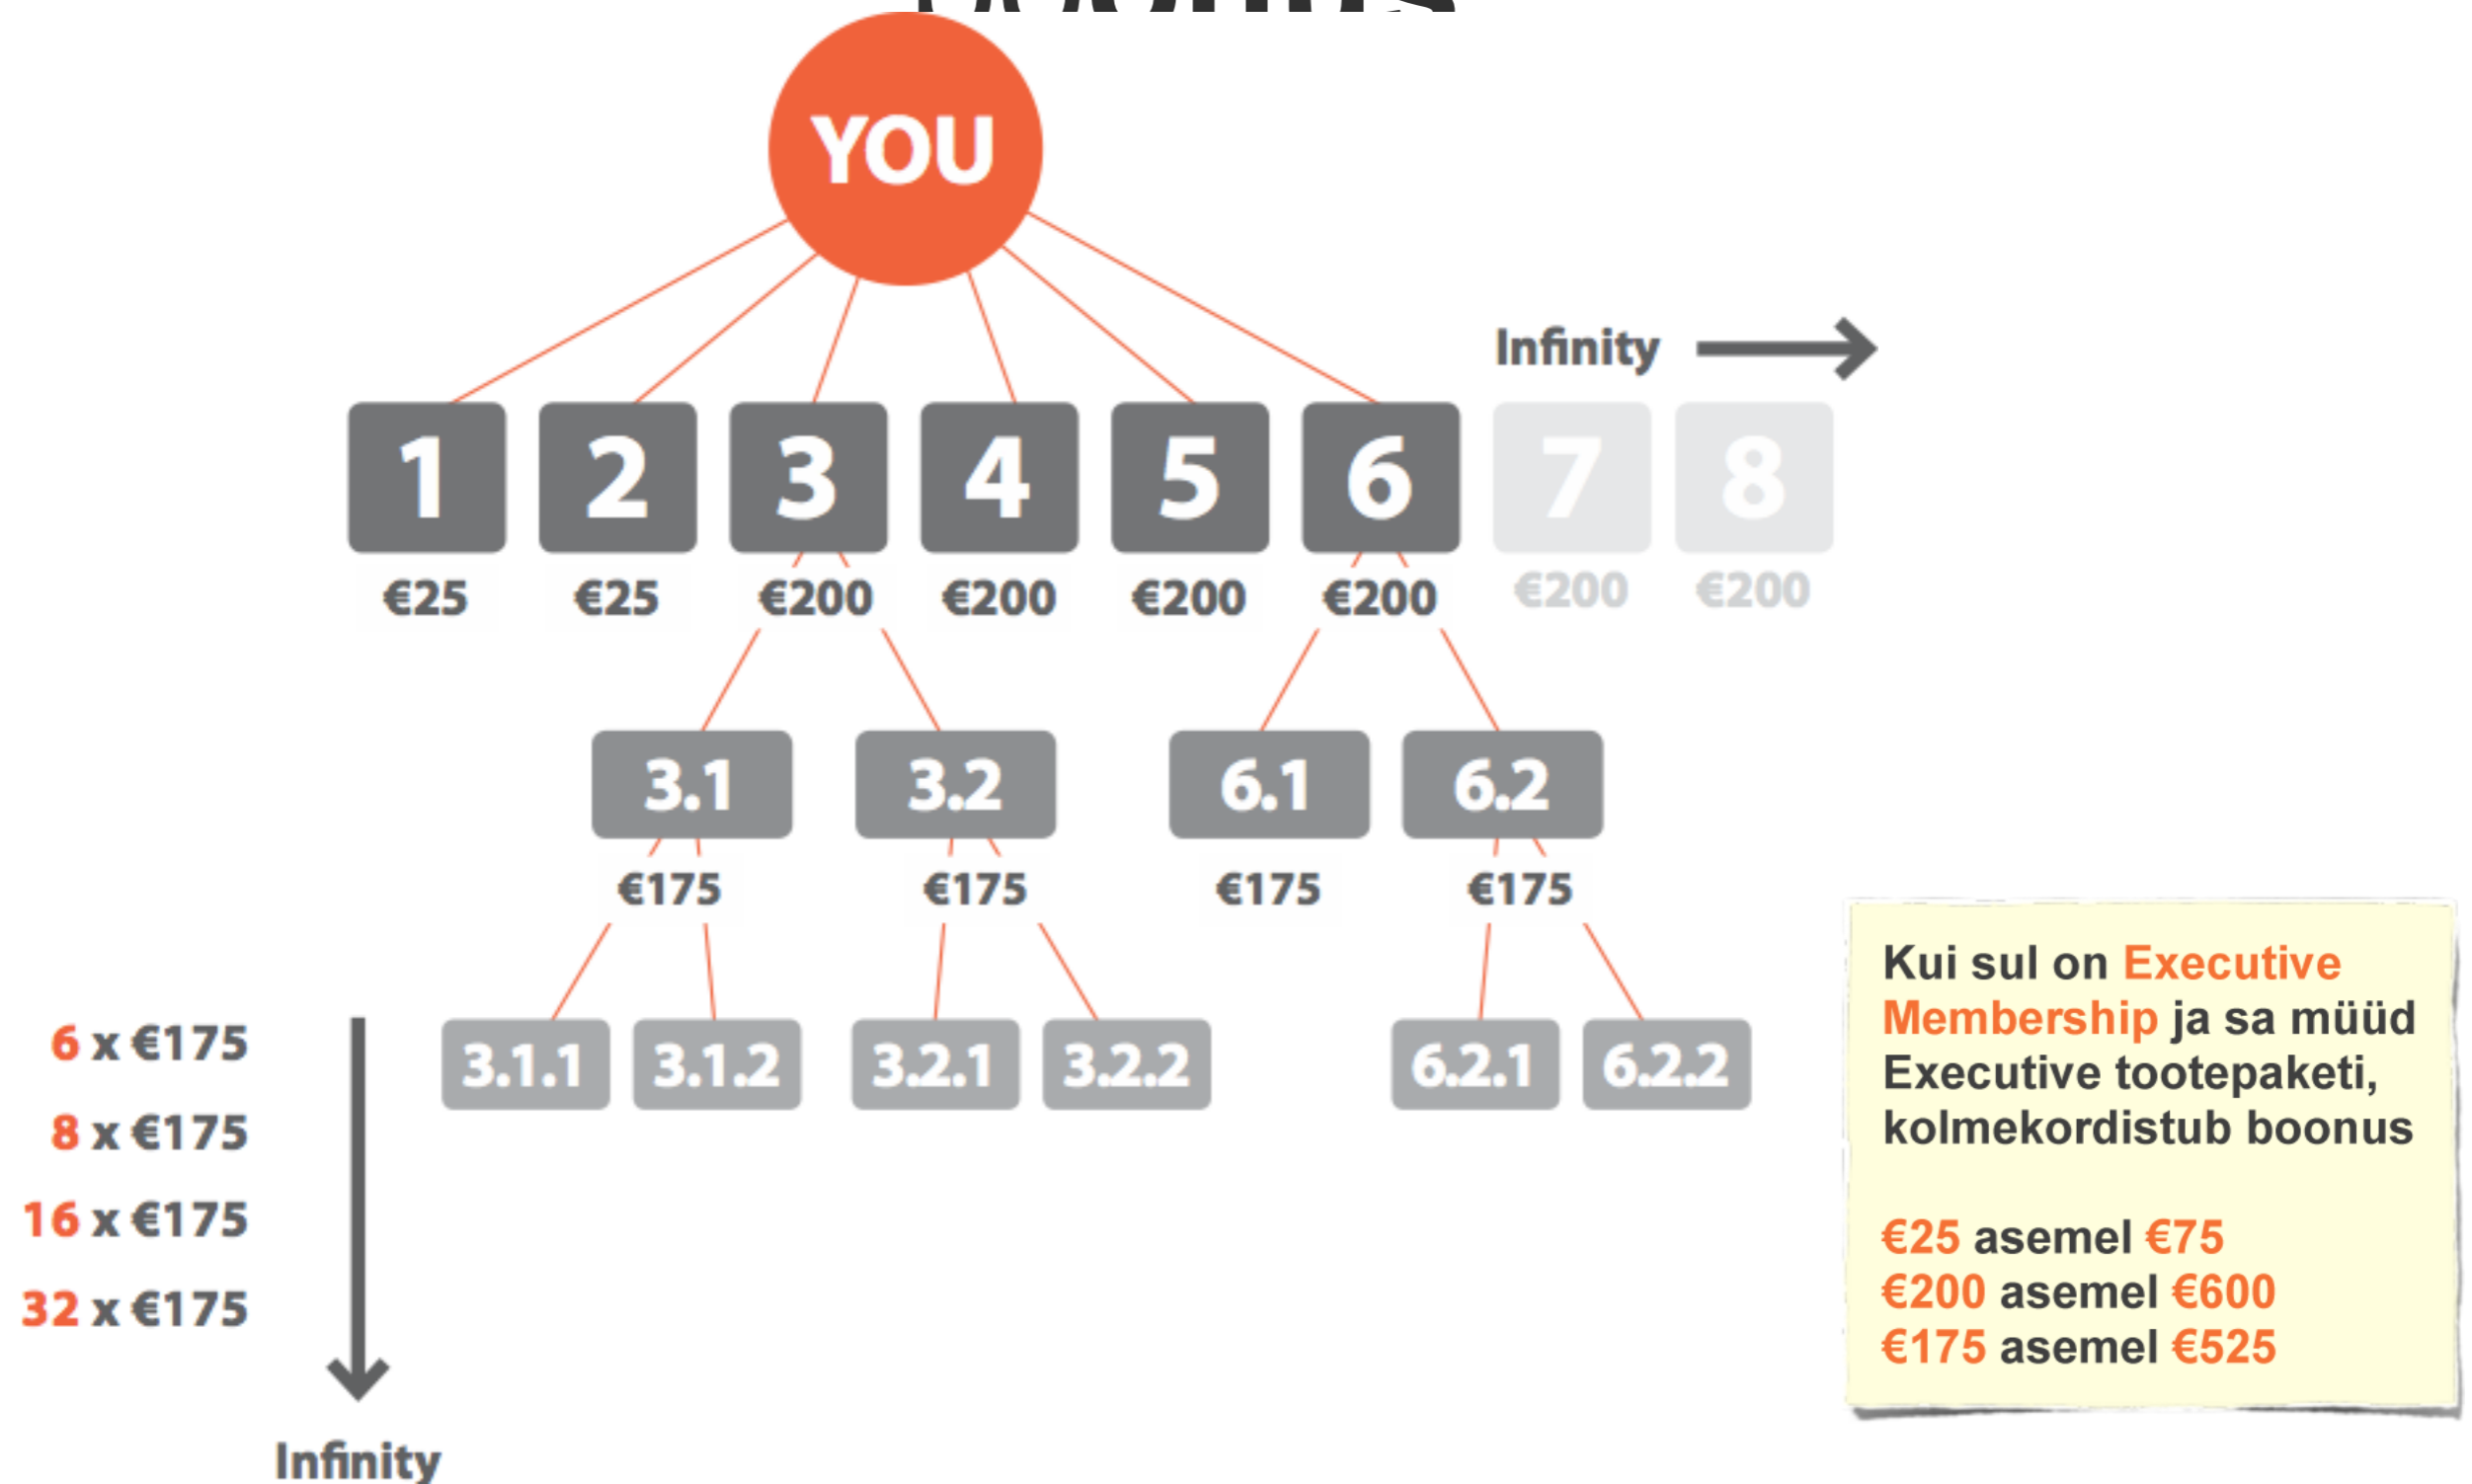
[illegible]

YOU

Infinity

1 2 3 4 5 6 7 8

€25 €25 €200 €200 €200 €200 €200 €200

3.1 3.2 6.1 6.2

€175 €175 €175 €175

6 x €175

8 x €175

16 x €175

32 x €175

3.1.1 3.1.2 3.2.1 3.2.2 6.2.1 6.2.2

Infinity

Kui sul on Executive Membership ja sa müüd Executive tootepaketi, kolmekordistub boonus

€25 asemel €75
€200 asemel €600
€175 asemel €525